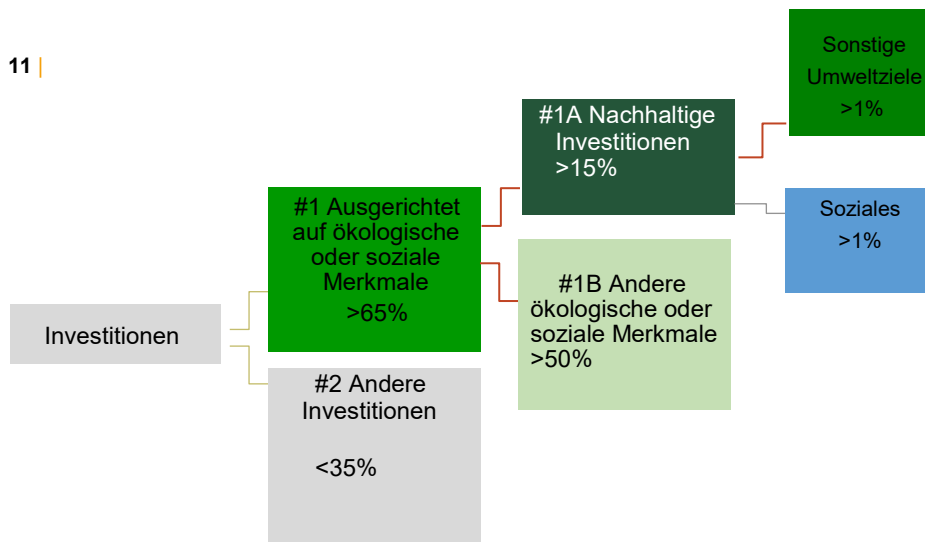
11 |

Investitionen

#1 Ausgerichtet auf ökologische oder soziale Merkmale
>65%

#2 Andere Investitionen

<35%

#1A Nachhaltige Investitionen
>15%

#1B Andere ökologische oder soziale Merkmale
>50%

Sonstige Umweltziele
>1%

Soziales
>1%